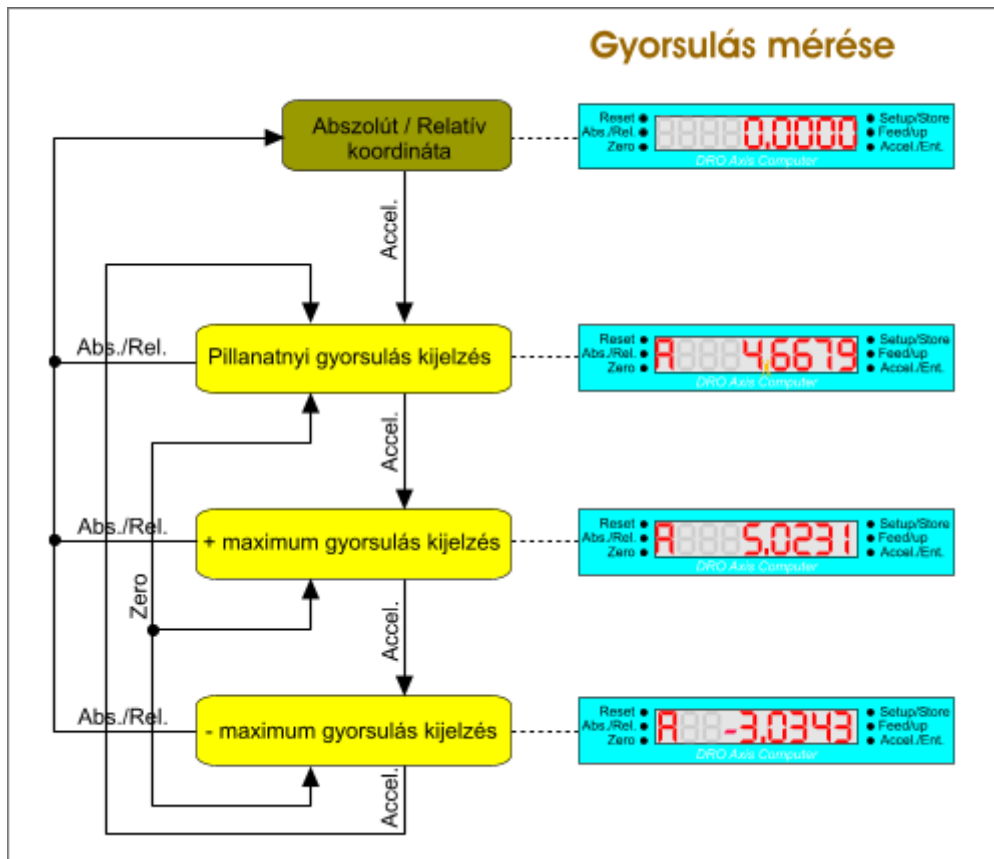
Gyorsulás mérése

Abszolút / Relatív koordináta

Reset
Abs./Rel.
Zero
0,0000
Setup/Store
Feed/up
Accel./Ent.
DRO Axis Computer

Accel.

Abs./Rel.

Pillanatnyi gyorsulás kijelzés

Reset
Abs./Rel.
Zero
A 4,6679
Setup/Store
Feed/up
Accel./Ent.
DRO Axis Computer

Accel.

Abs./Rel.

+ maximum gyorsulás kijelzés

Reset
Abs./Rel.
Zero
A 5,0231
Setup/Store
Feed/up
Accel./Ent.
DRO Axis Computer

Zero

Accel.

Abs./Rel.

- maximum gyorsulás kijelzés

Reset
Abs./Rel.
Zero
A -3,0343
Setup/Store
Feed/up
Accel./Ent.
DRO Axis Computer

Accel.